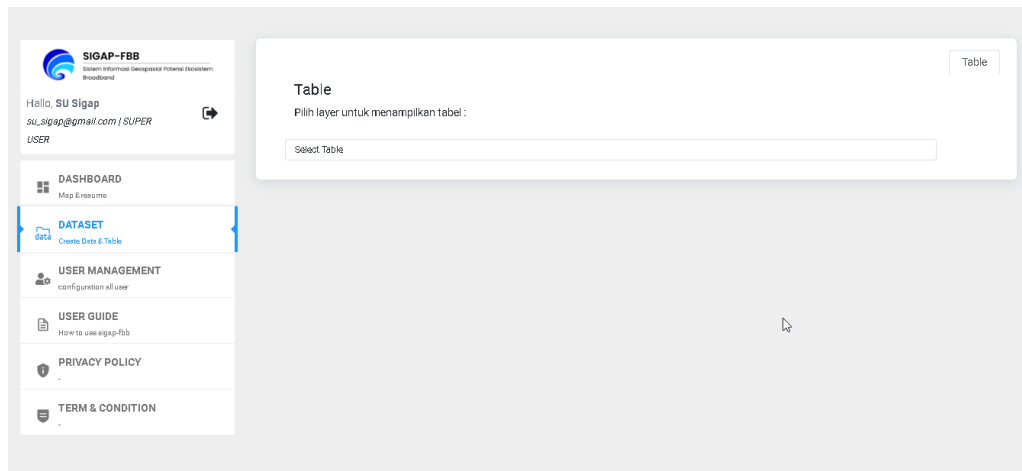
SIGAP-FBB
Sistem Informasi Geospasial Potensi Ekosistem Broadband

Hallo, SU Sigap
su_sigap@gmail.com | SUPER USER

DASHBOARD
Map & resume

data
DATASET
Create Data & Table

USER MANAGEMENT
configuration all user

USER GUIDE
How to use sigap-fbb

PRIVACY POLICY
-

TERM & CONDITION
-

Table

Table
Pilih layer untuk menampilkan tabel :

Select Table